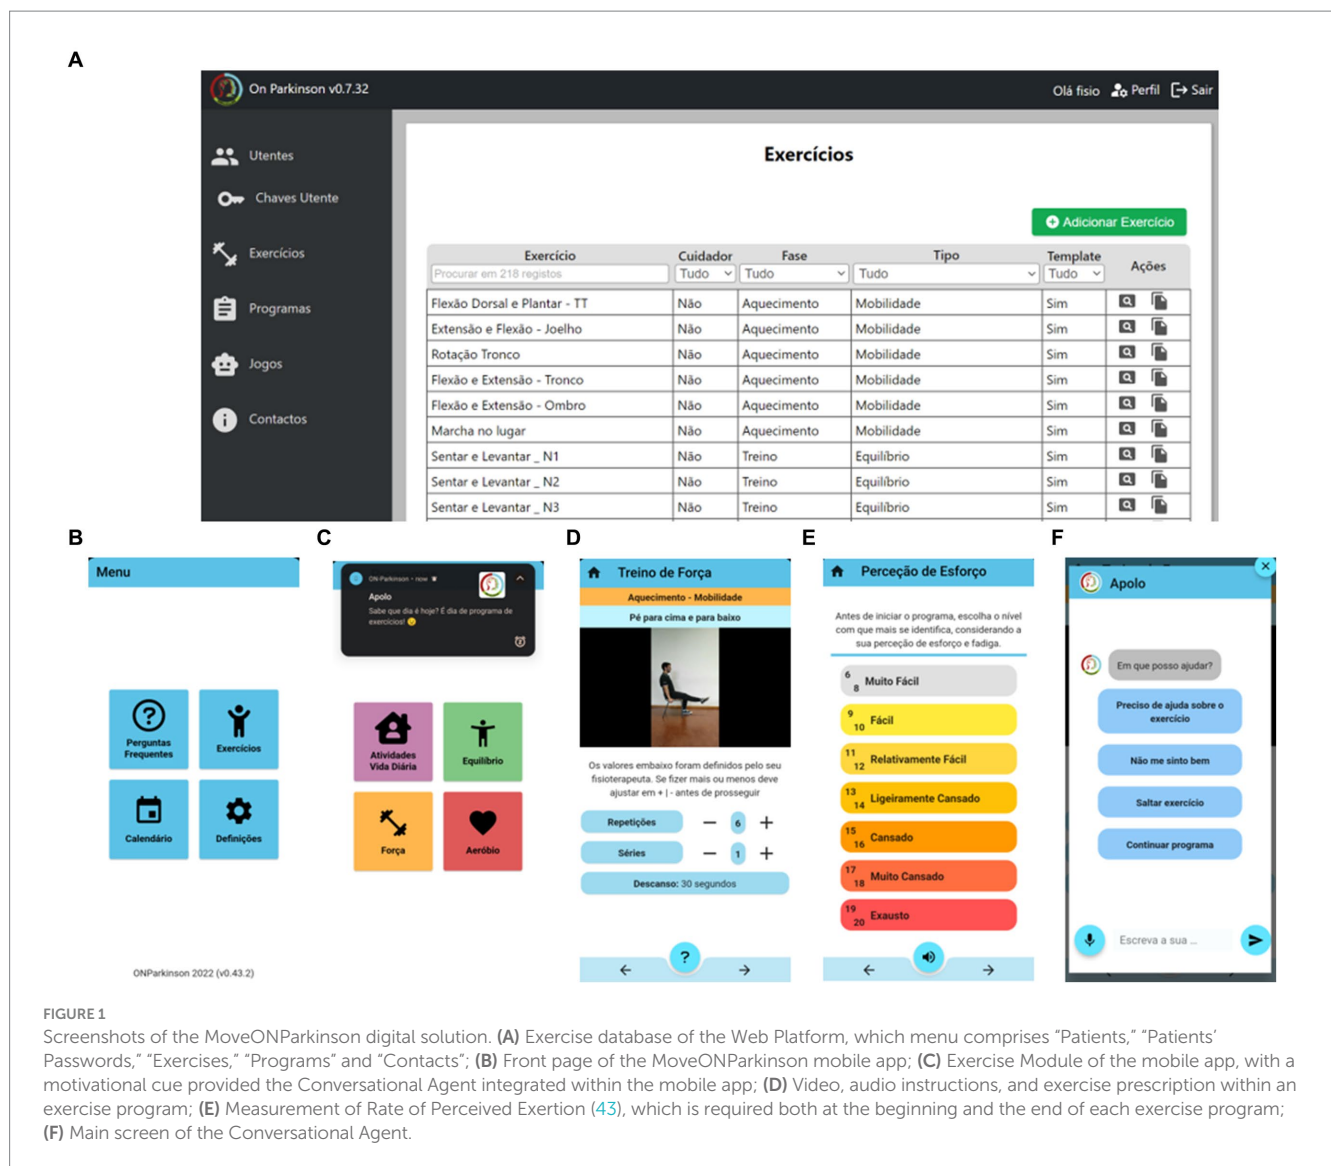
A

On Parkinson v0.7.32

Olá fisio Perfil Sair

Utentes
Chaves Utente
Exercícios
Programas
Jogos
Contactos

Exercícios

Adicionar Exercício

| Exercício | Cuidador | Fase | Tipo | Template | Ações |
|---|---|---|---|---|---|
| Procurar em 218 registos | Tudo | Tudo | Tudo | Tudo | |
| Flexão Dorsal e Plantar - TT | Não | Aquecimento | Mobilidade | Sim | |
| Extensão e Flexão - Joelho | Não | Aquecimento | Mobilidade | Sim | |
| Rotação Tronco | Não | Aquecimento | Mobilidade | Sim | |
| Flexão e Extensão - Tronco | Não | Aquecimento | Mobilidade | Sim | |
| Flexão e Extensão - Ombro | Não | Aquecimento | Mobilidade | Sim | |
| Marcha no lugar | Não | Aquecimento | Mobilidade | Sim | |
| Sentar e Levantar _ N1 | Não | Treino | Equilíbrio | Sim | |
| Sentar e Levantar _ N2 | Não | Treino | Equilíbrio | Sim | |
| Sentar e Levantar _ N3 | Não | Treino | Equilíbrio | Sim | |

B

Menu

Perguntas Frequentes
Exercícios
Calendário
Definições

ONParkinson 2022 (v0.43.2)

C

ON Parkinson • now
Apolo
Sabe que dia é hoje? É dia de programa de exercícios!

Atividades Vida Diária
Equilíbrio
Força
Aeróbio

D

Treino de Força
Aquecimento - Mobilidade
Pé para cima e para baixo

Os valores embaixo foram definidos pelo seu fisioterapeuta. Se fizer mais ou menos deve ajustar em + | - antes de prosseguir

Repetições − 6 +
Séries − 1 +
Descanso: 30 segundos

?

E

Perceção de Esforço

Antes de iniciar o programa, escolha o nível com que mais se identifica, considerando a sua perceção de esforço e fadiga.

6 8 Muito Fácil
9 10 Fácil
11 12 Relativamente Fácil
13 14 Ligeiramente Cansado
15 16 Cansado
17 18 Muito Cansado
19 20 Exausto

F

Apolo

Em que posso ajudar?
Preciso de ajuda sobre o exercício
Não me sinto bem
Saltar exercício
Continuar programa

Escreva a sua ...

FIGURE 1
Screenshots of the MoveONParkinson digital solution. (A) Exercise database of the Web Platform, which menu comprises “Patients,” “Patients’ Passwords,” “Exercises,” “Programs” and “Contacts”; (B) Front page of the MoveONParkinson mobile app; (C) Exercise Module of the mobile app, with a motivational cue provided the Conversational Agent integrated within the mobile app; (D) Video, audio instructions, and exercise prescription within an exercise program; (E) Measurement of Rate of Perceived Exertion (43), which is required both at the beginning and the end of each exercise program; (F) Main screen of the Conversational Agent.